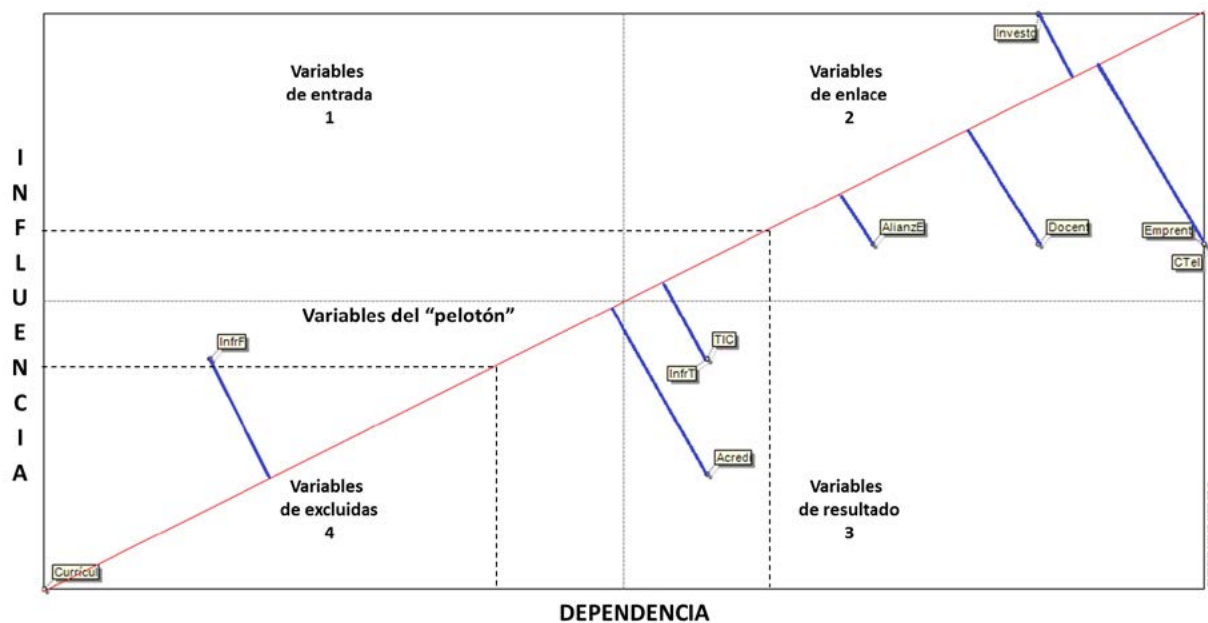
Investg

Variables de entrada 1

Variables de enlace 2

INFLUENCIA

AlianzE

Docent

Emprend

CTel

Variables del "pelotón"

InfrF

TIC

InfrT

Acredi

Variables de excluidas 4

Variables de resultado 3

Curricul

DEPENDENCIA